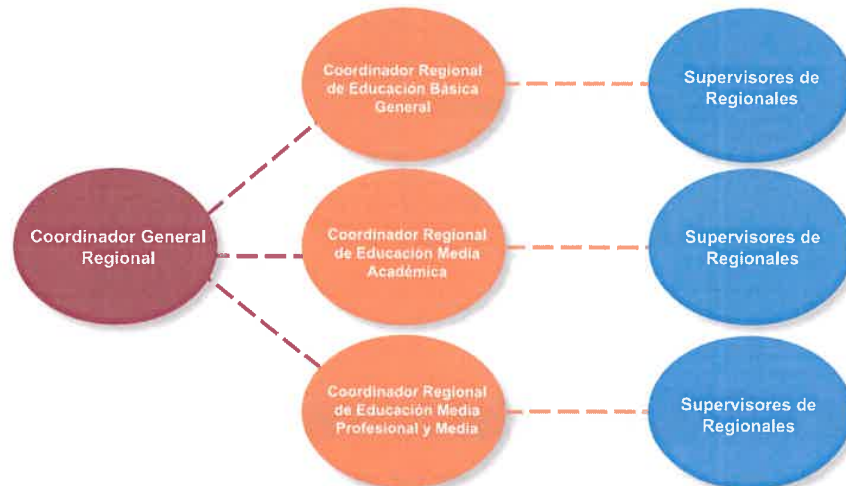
Coordinador Regional de Educación Básica General

Supervisores de Regionales

Coordinador General Regional

Coordinador Regional de Educación Media Académica

Supervisores de Regionales

Coordinador Regional de Educación Media Profesional y Media

Supervisores de Regionales